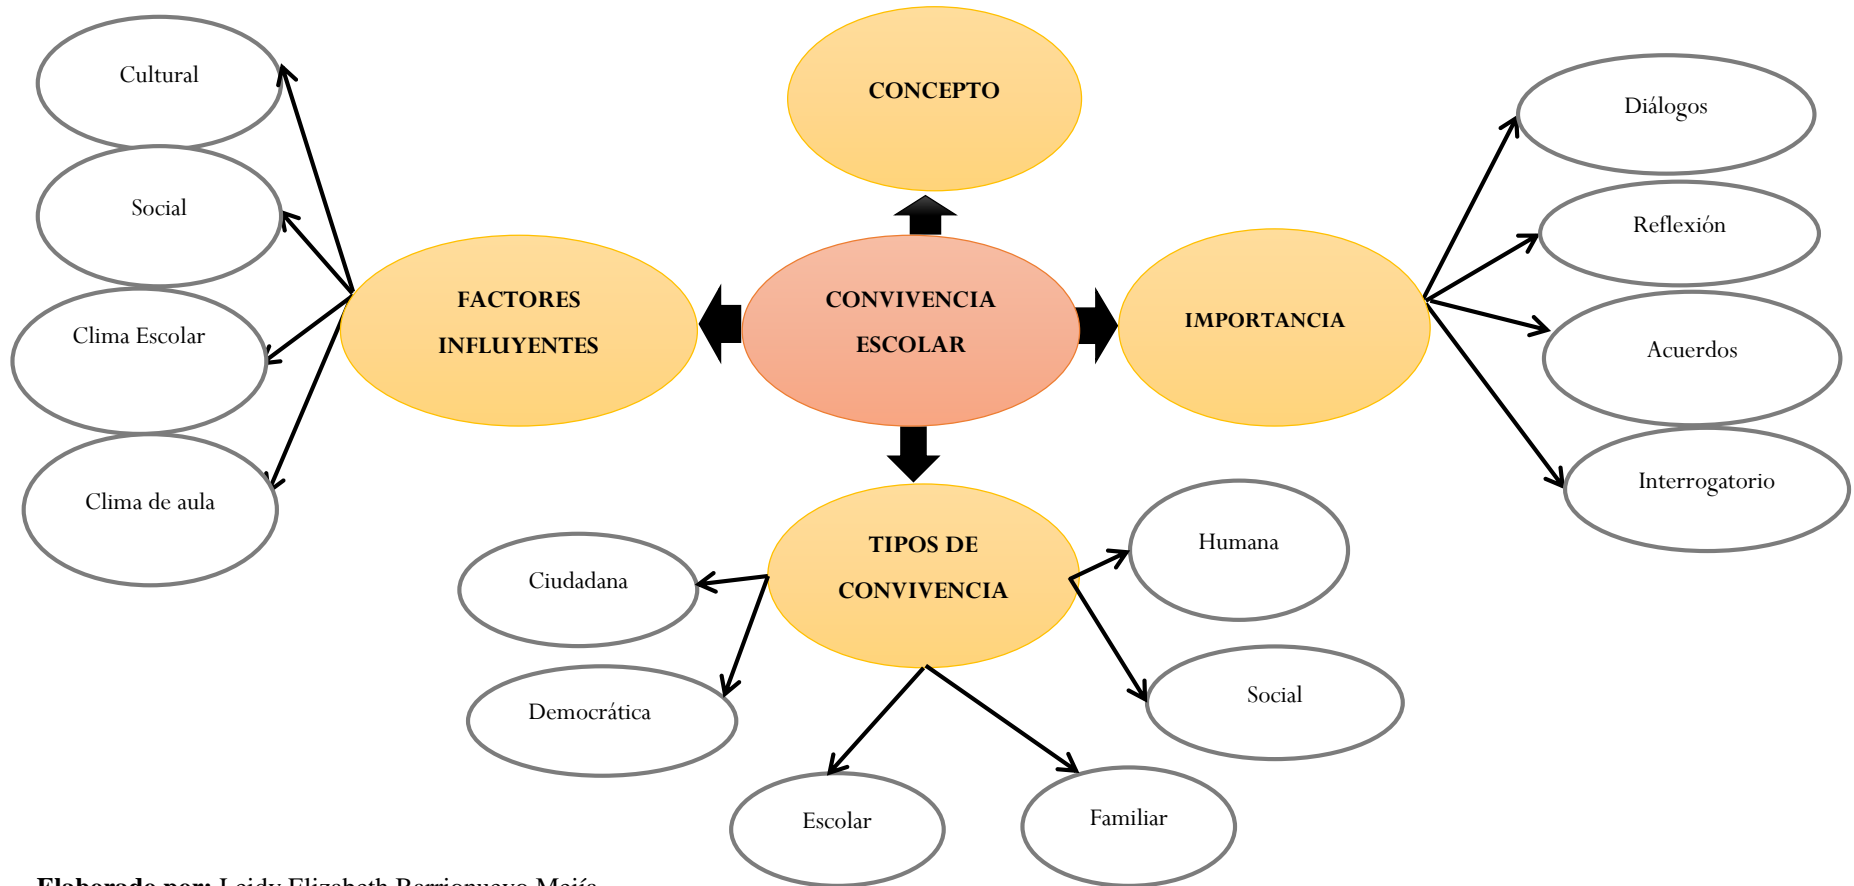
CONCEPTO

Cultural

Social

Clima Escolar

Clima de aula

FACTORES INFLUYENTES

CONVIVENCIA ESCOLAR

IMPORTANCIA

Diálogos

Reflexión

Acuerdos

Interrogatorio

TIPOS DE CONVIVENCIA

Ciudadana

Democrática

Escolar

Familiar

Humana

Social

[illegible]